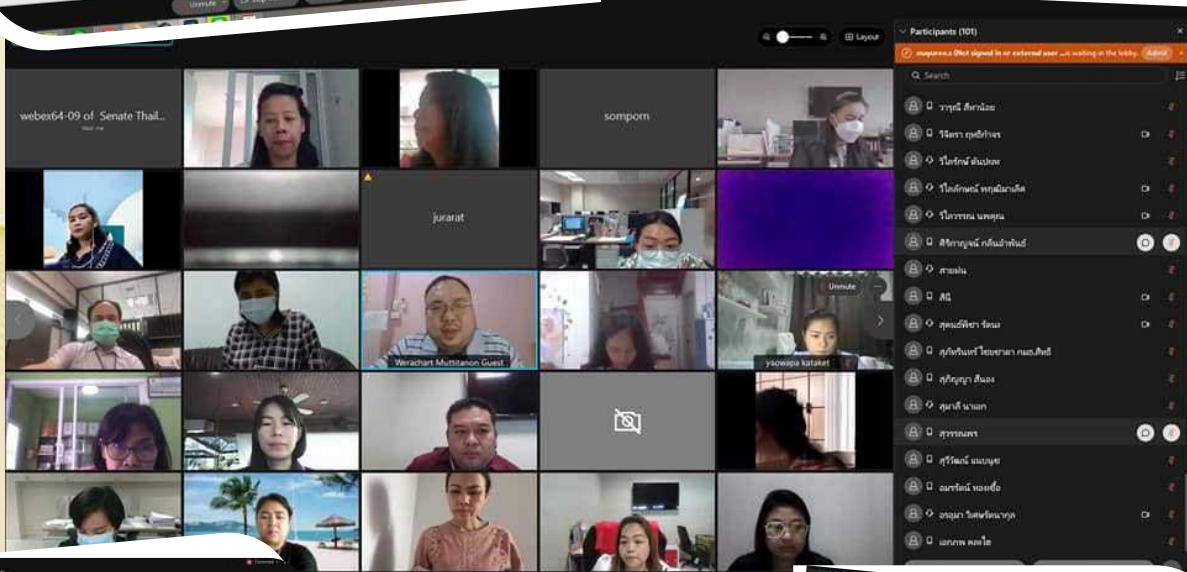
Unmute

Layout

Participants (101)

maypross (Not signed in or external user ...is waiting in the lobby. Admit

Search

webex64-09 of Senate Thail...

Host, me

somporn

jurarat

Unmute

Werachart Muttitanon Guest

yaowapa kataket

วาฑุณี สีทาน้อย
วิจิตรา กุลธิกำจร
วิไลรักษ์ ต้นปลอด
วิไลลักษณ์ พฤฒิมาเลิศ
วิไลวรรณ นพคุณ
ศิริกาญจน์ กลิ่นอำพันธ์
สายฝน
สิณี
สุดแม้พิชา รัตนะ
สุภัทรินทร์ ไชยชาญา กมธ.สิทธิ
สุภัญญา สีแดง
สุมาลี นาเอก
สุวรรณพร
สุวิวัฒน์ แนบบุญ
อมรรัตน์ ทองเชื้อ
อรอุมา วิเศษรัตนากุล
เอกภพ คงใส